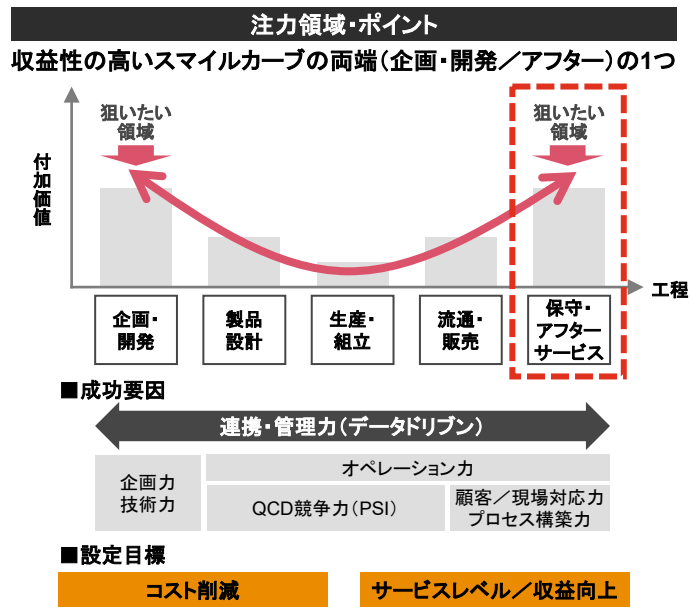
注力領域・ポイント

収益性の高いスマイルカーブの両端（企画・開発／アフター）の1つ

狙いたい領域

狙いたい領域

付加価値

工程

企画・開発

製品設計

生産・組立

流通・販売

保守・アフターサービス

■成功要因

連携・管理力（データドリブン）

企画力
技術力

オペレーション力

QCD競争力（PSI）

顧客／現場対応力
プロセス構築力

■設定目標

コスト削減

サービスレベル／収益向上